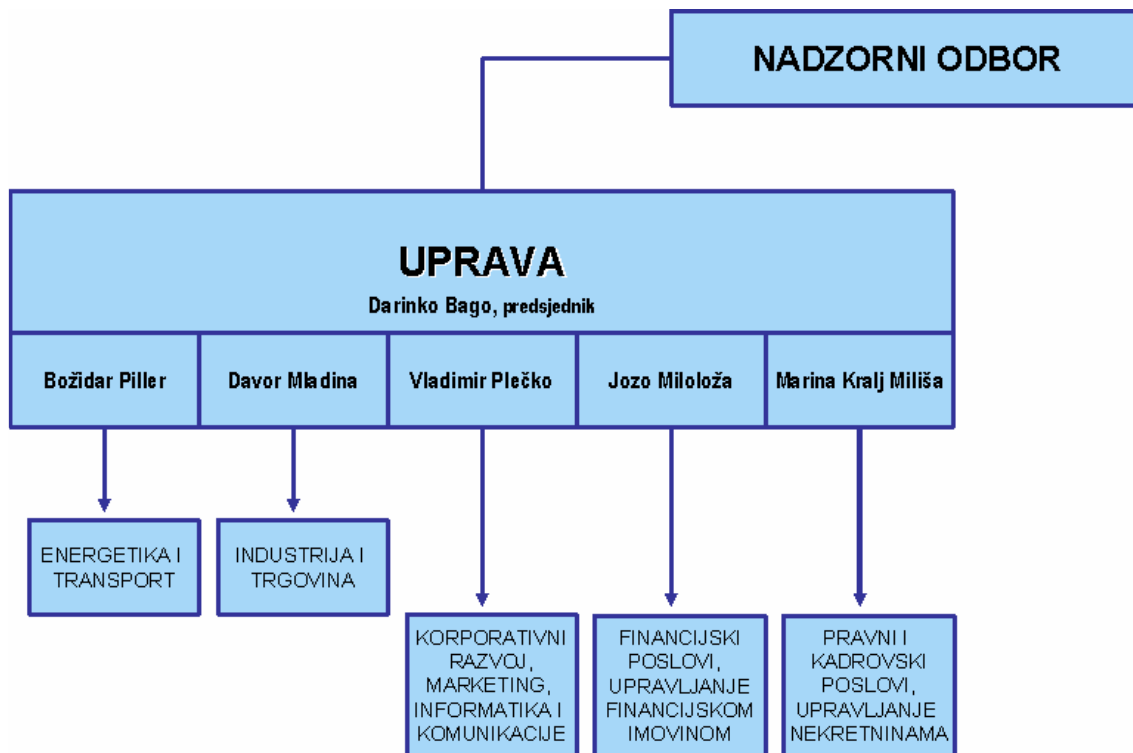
NADZORNI ODBOR

UPRAVA
Darinko Bago, predsjednik

Božidar Piller

Davor Mladina

Vladimir Plečko

Jozo Miloloža

Marina Kralj Miliša

ENERGETIKA I TRANSPORT

INDUSTRIJA I TRGOVINA

KORPORATIVNI RAZVOJ, MARKETING, INFORMATIKA I KOMUNIKACIJE

FINANCIJSKI POSLOVI, UPRAVLJANJE FINANCIJSKOM IMOVINOM

PRAVNI I KADROVSKI POSLOVI, UPRAVLJANJE NEKRETNINAMA